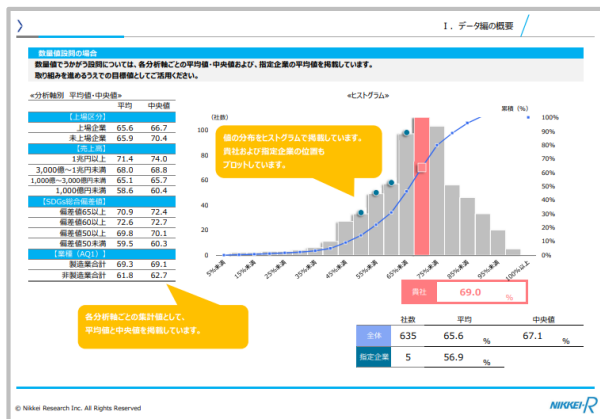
I．データ編の概要

数量値設問の場合

数量値でうかがう設問については、各分析軸ごとの平均値・中央値および、指定企業の平均値を掲載しています。
取り組みを進めるうえでの目標値としてご活用ください。

«分析軸別 平均値・中央値»

| | 平均 | 中央値 |
|---|---|---|
| 【上場区分】 | | |
| 上場企業 | 65.6 | 66.7 |
| 未上場企業 | 65.9 | 70.4 |
| 【売上高】 | | |
| 1兆円以上 | 71.4 | 74.0 |
| 3,000億～1兆円未満 | 68.0 | 68.8 |
| 1,000億～3,000億円未満 | 65.1 | 65.7 |
| 1,000億円未満 | 58.6 | 60.4 |
| 【SDGs総合偏差値】 | | |
| 偏差値65以上 | 70.9 | 72.4 |
| 偏差値60以上 | 72.6 | 72.7 |
| 偏差値50以上 | 69.8 | 70.1 |
| 偏差値50未満 | 59.5 | 60.3 |
| 【業種（AQ1）】 | | |
| 製造業合計 | 69.3 | 69.1 |
| 非製造業合計 | 61.8 | 62.7 |

«ヒストグラム»

（社数）

累積（%）

値の分布をヒストグラムで掲載しています。
貴社および指定企業の位置も
プロットしています。

100
80
60
40
20
0

100%
90%
80%
70%
60%
50%
40%
30%
20%
10%
0%

5%未満
15%未満
25%未満
35%未満
45%未満
55%未満
65%未満
75%未満
85%未満
95%未満
100%以上

各分析軸ごとの集計値として、
平均値と中央値を掲載しています。

貴社 69.0 %

| | 社数 | 平均 | 中央値 |
|---|---|---|---|
| 全体 | 635 | 65.6 % | 67.1 % |
| 指定企業 | 5 | 56.9 % | |

© Nikkei Research Inc. All Rights Reserved

NIKKEI R